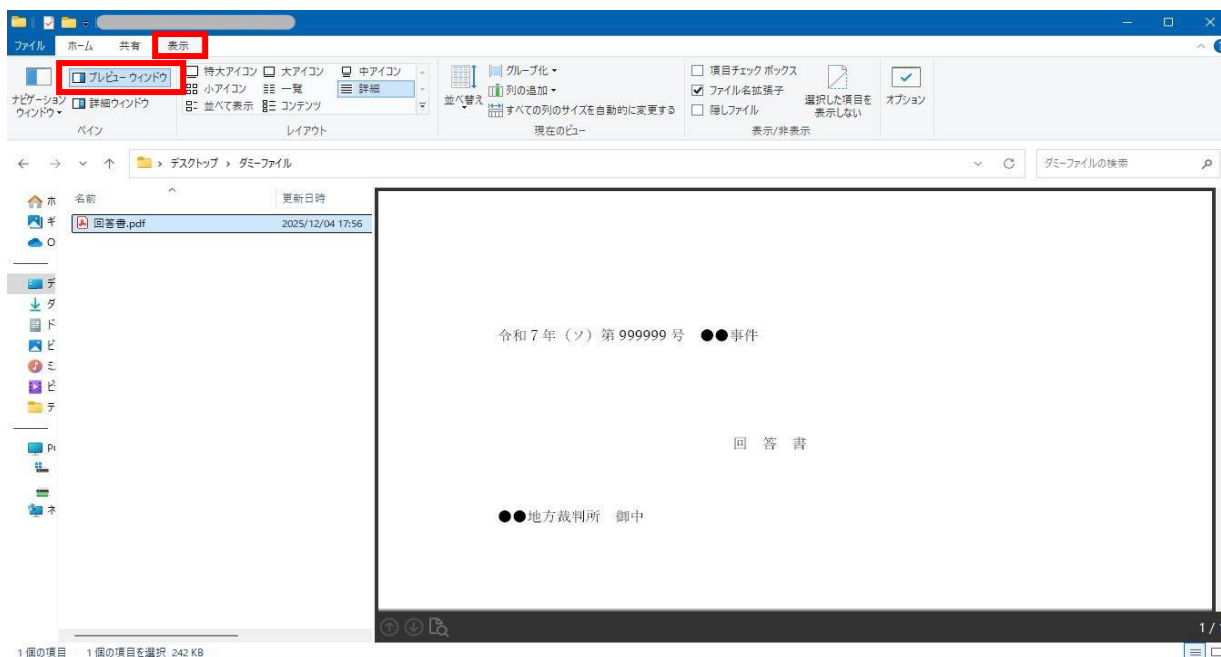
ファイル ホーム 共有 表示

ナビゲーション ウィンドウ
プレビュー ウィンドウ
詳細ウィンドウ
ペイン

特大アイコン 大アイコン 中アイコン
小アイコン 一覧 詳細
並べて表示 コンテンツ
レイアウト

並べ替え
グループ化
列の追加
すべての列のサイズを自動的に変更する
現在のビュー

項目チェック ボックス
ファイル名拡張子
隠しファイル
選択した項目を表示しない
表示/非表示

オプション

デスクトップ › ダミーファイル

ダミーファイルの検索

名前 更新日時
回答書.pdf 2025/12/04 17:56

令和７年（ソ）第 999999 号 ●●事件

回 答 書

●●地方裁判所 御中

1/

1 個の項目 1 個の項目を選択 242 KB